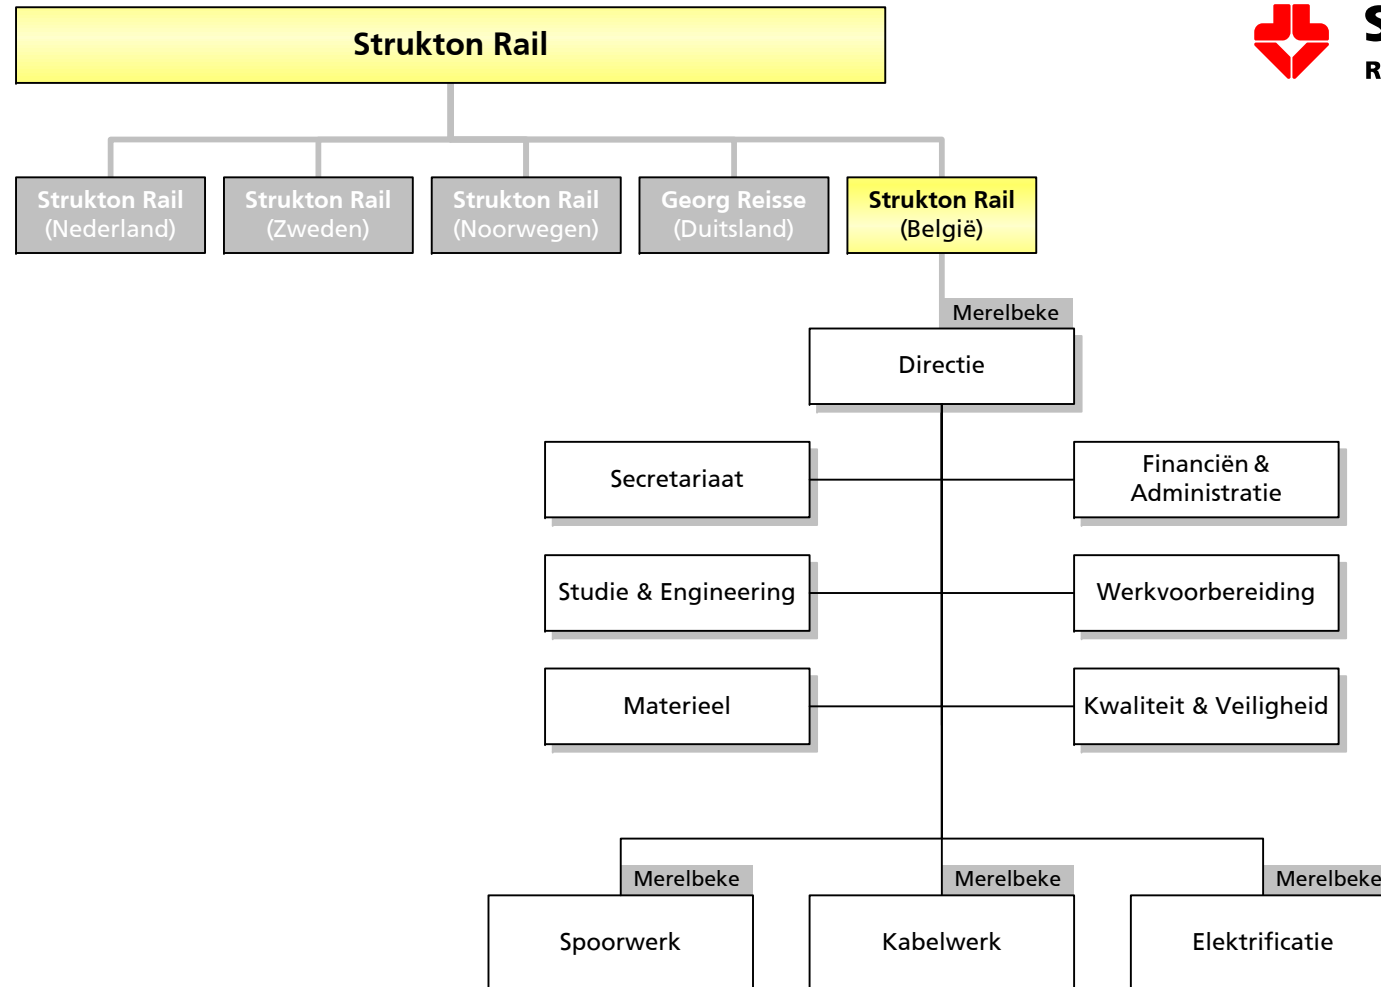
Strukton Rail

S
R

Strukton Rail (Nederland)

Strukton Rail (Zweden)

Strukton Rail (Noorwegen)

Georg Reisse (Duitsland)

Strukton Rail (België)

Merelbeke

Directie

Secretariaat

Financiën & Administratie

Studie & Engineering

Werkvoorbereiding

Materieel

Kwaliteit & Veiligheid

Merelbeke

Spoorwerk

Merelbeke

Kabelwerk

Merelbeke

Elektrificatie